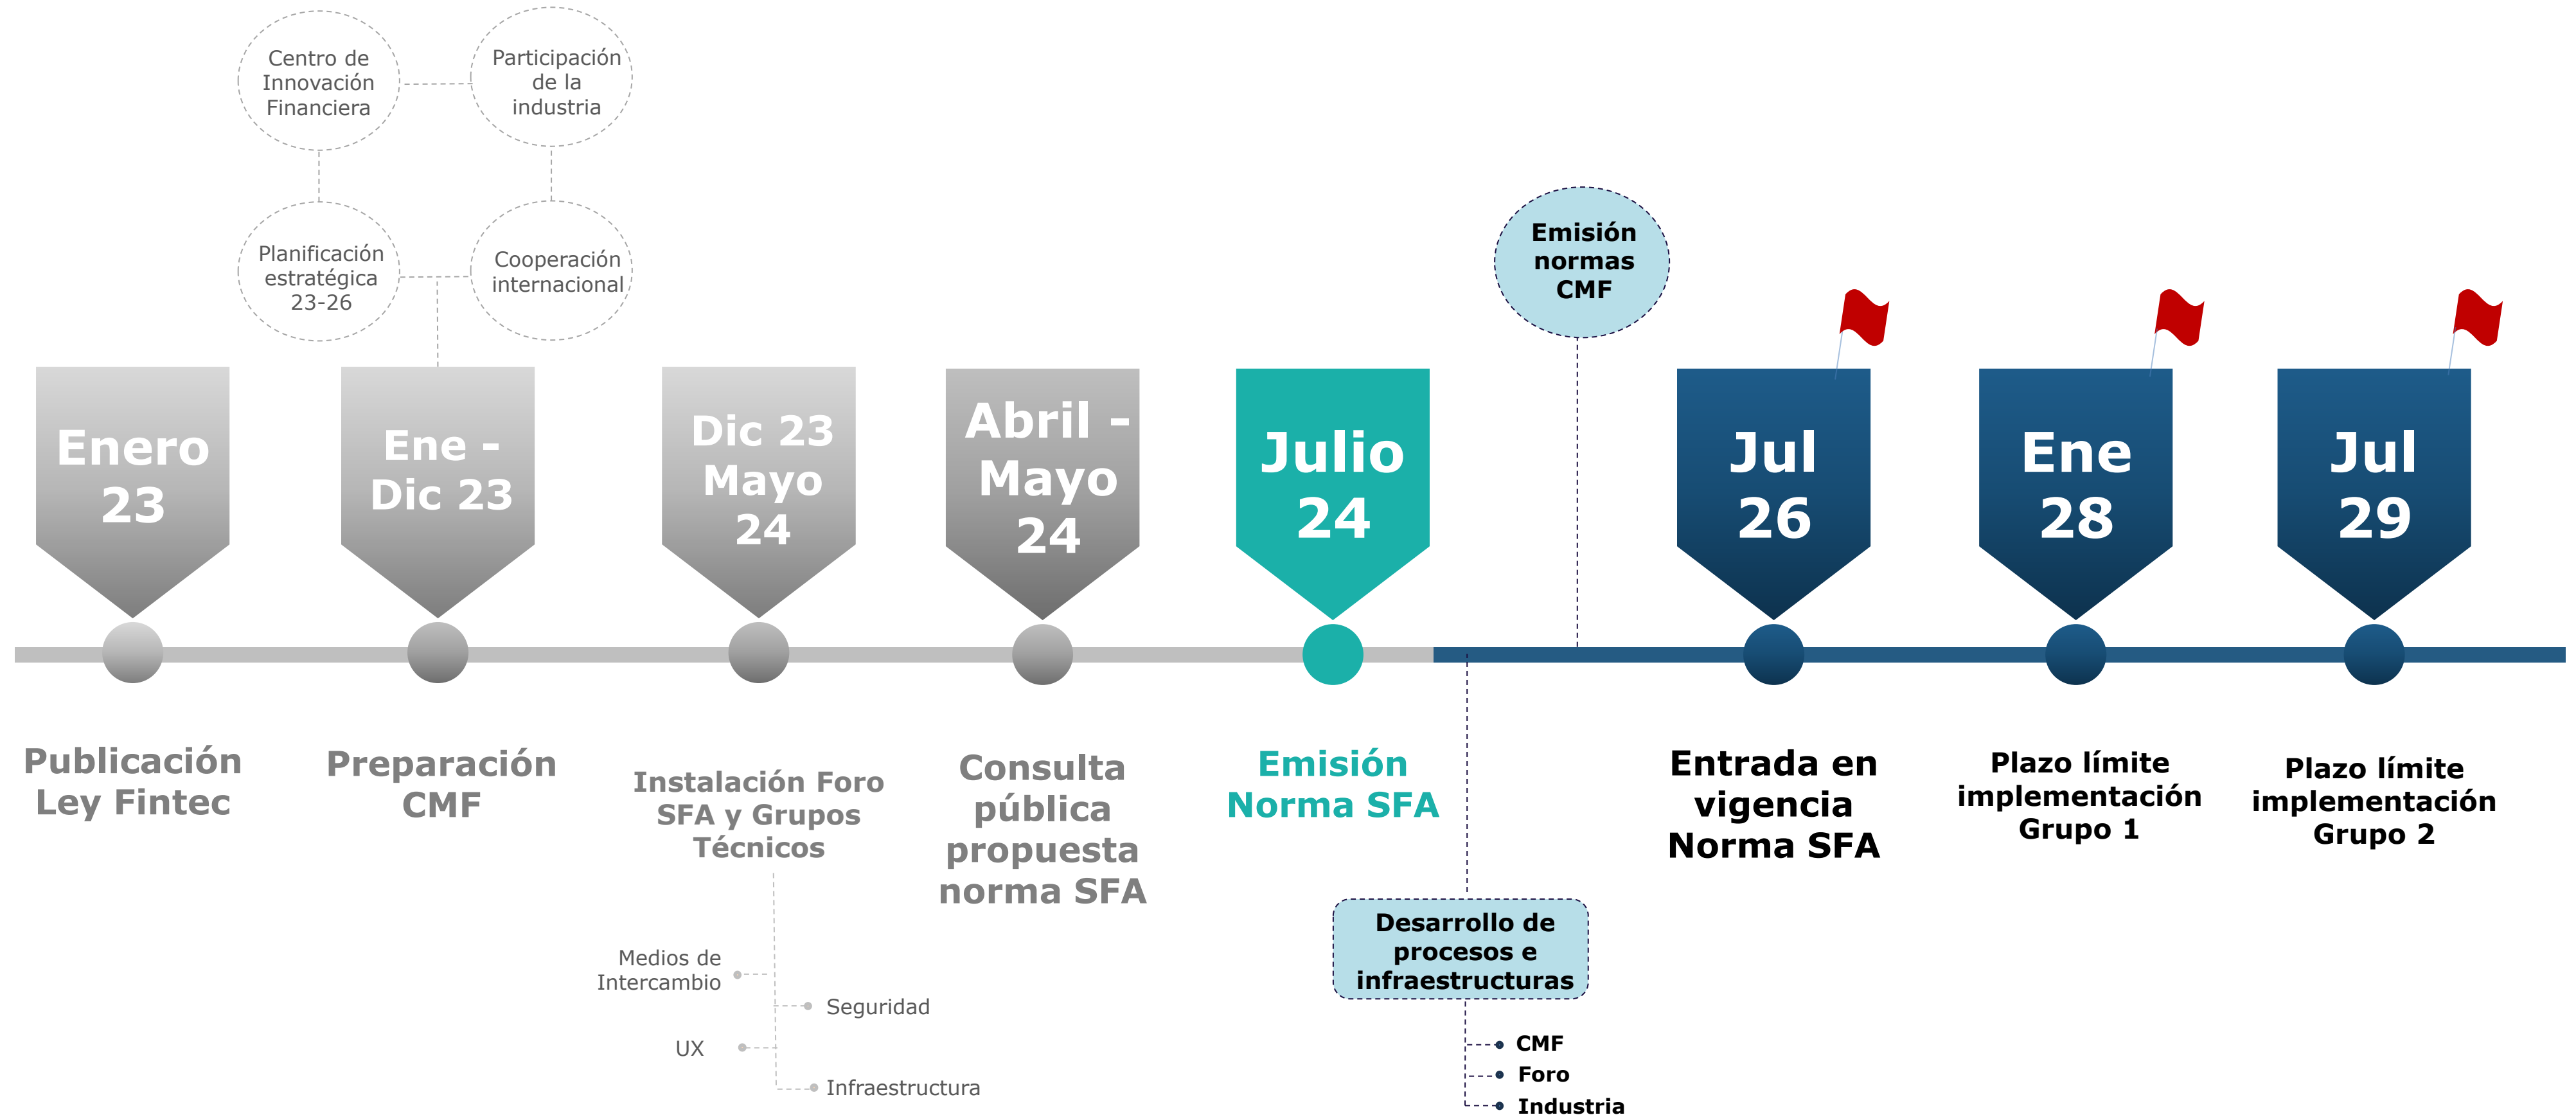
Centro de Innovación Financiera

Participación de la industria

Planificación estratégica 23-26

Cooperación internacional

Emisión normas CMF

Enero 23

Ene - Dic 23

Dic 23 Mayo 24

Abril - Mayo 24

Julio 24

Jul 26

Ene 28

Jul 29

Publicación Ley Fintec

Preparación CMF

Instalación Foro SFA y Grupos Técnicos

Consulta pública propuesta norma SFA

Emisión Norma SFA

Entrada en vigencia Norma SFA

Plazo límite implementación Grupo 1

Plazo límite implementación Grupo 2

Medios de Intercambio

Seguridad

UX

Infraestructura

Desarrollo de procesos e infraestructuras

CMF

Foro

Industria